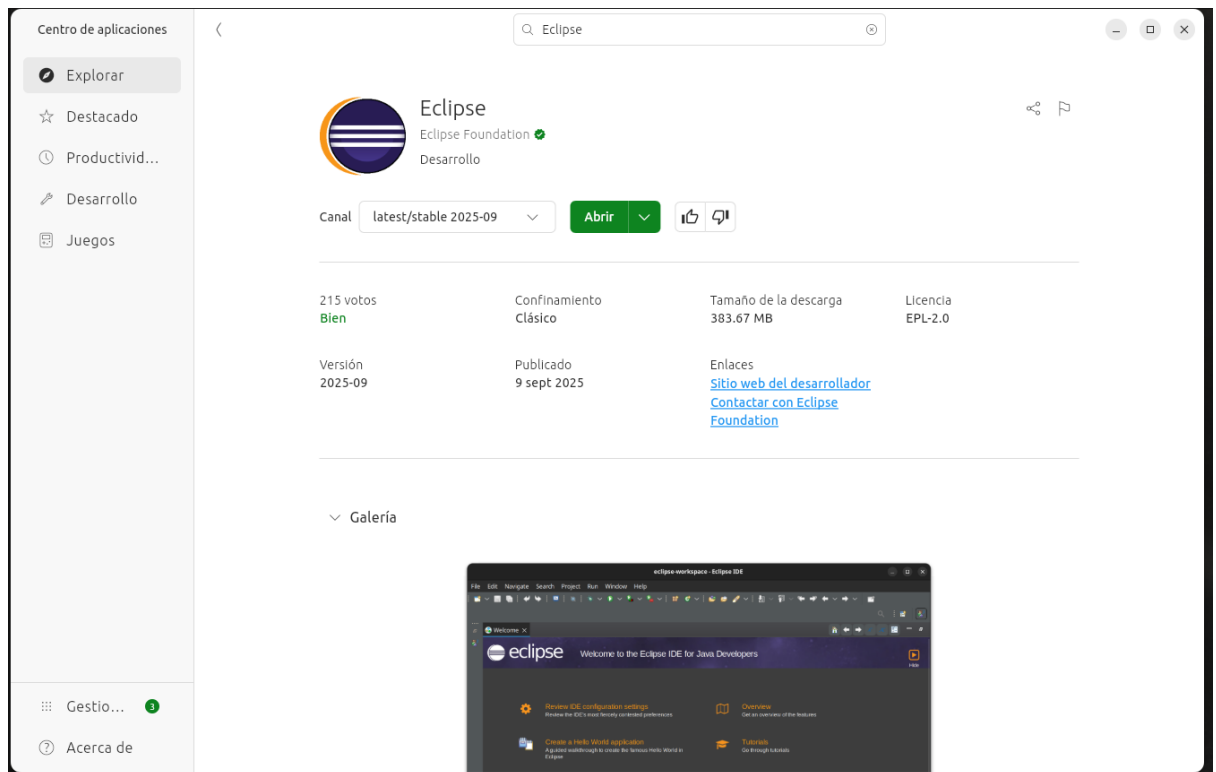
Centro de aplicaciones

Explorar
Destacado
Productivid...
Desarrollo
Juegos

Gestio... 3
Acerca de

Eclipse

Eclipse
Eclipse Foundation
Desarrollo

Canal latest/stable 2025-09
Abrir

215 votos
Bien

Confinamiento
Clásico

Tamaño de la descarga
383.67 MB

Licencia
EPL-2.0

Versión
2025-09

Publicado
9 sept 2025

Enlaces
Sitio web del desarrollador
Contactar con Eclipse Foundation

Galería

eclipse-workspace - Eclipse IDE
File Edit Navigate Search Project Run Window Help
Welcome
eclipse
Welcome to the Eclipse IDE for Java Developers
Hide
Review IDE configuration settings
Review the IDE's most fiercely contested preferences
Overview
Get an overview of the features
Create a Hello World application
A guided walkthrough to create the famous Hello World in Eclipse
Tutorials
Go through tutorials